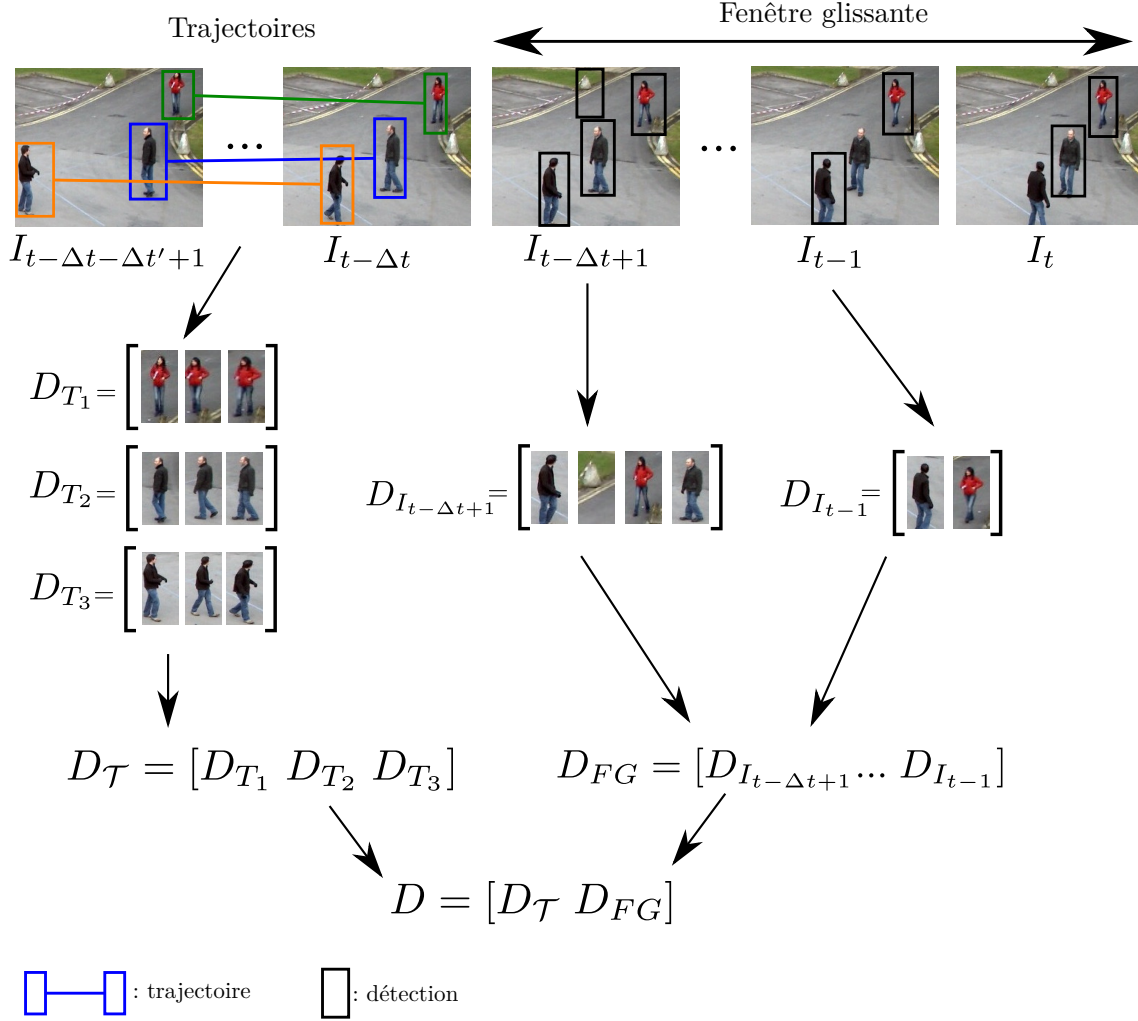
Trajectoires

Fenêtre glissante

...

...

$I_{t-\Delta t-\Delta t'+1}$

$I_{t-\Delta t}$

$I_{t-\Delta t+1}$

$I_{t-1}$

$I_t$

$D_{T_1}=$

$D_{T_2}=$

$D_{T_3}=$

$D_{I_{t-\Delta t+1}}=$

$D_{I_{t-1}}=$

$D_{\mathcal{T}} = [D_{T_1}\ D_{T_2}\ D_{T_3}]$

$D_{FG} = [D_{I_{t-\Delta t+1}} ...\ D_{I_{t-1}}]$

$D = [D_{\mathcal{T}}\ D_{FG}]$

: trajectoire

: détection